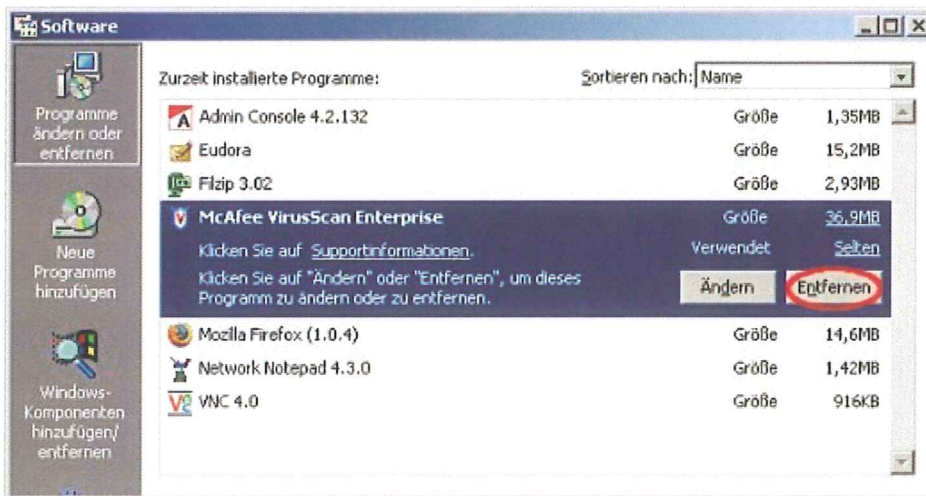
Software

Programme ändern oder entfernen

Neue Programme hinzufügen

Windows-Komponenten hinzufügen/ entfernen

Zurzeit installierte Programme:

Sortieren nach: Name

| | | |
|---|---|---|
| Admin Console 4.2.132 | Größe | 1,35MB |
| Eudora | Größe | 15,2MB |
| Filzip 3.02 | Größe | 2,93MB |
| McAfee VirusScan Enterprise | Größe | 36,9MB |
| Klicken Sie auf Supportinformationen. | Verwendet | Selten |
| Klicken Sie auf "Ändern" oder "Entfernen", um dieses Programm zu ändern oder zu entfernen. | Ändern | Entfernen |
| Mozilla Firefox (1.0.4) | Größe | 14,6MB |
| Network Notepad 4.3.0 | Größe | 1,42MB |
| VNC 4.0 | Größe | 916KB |